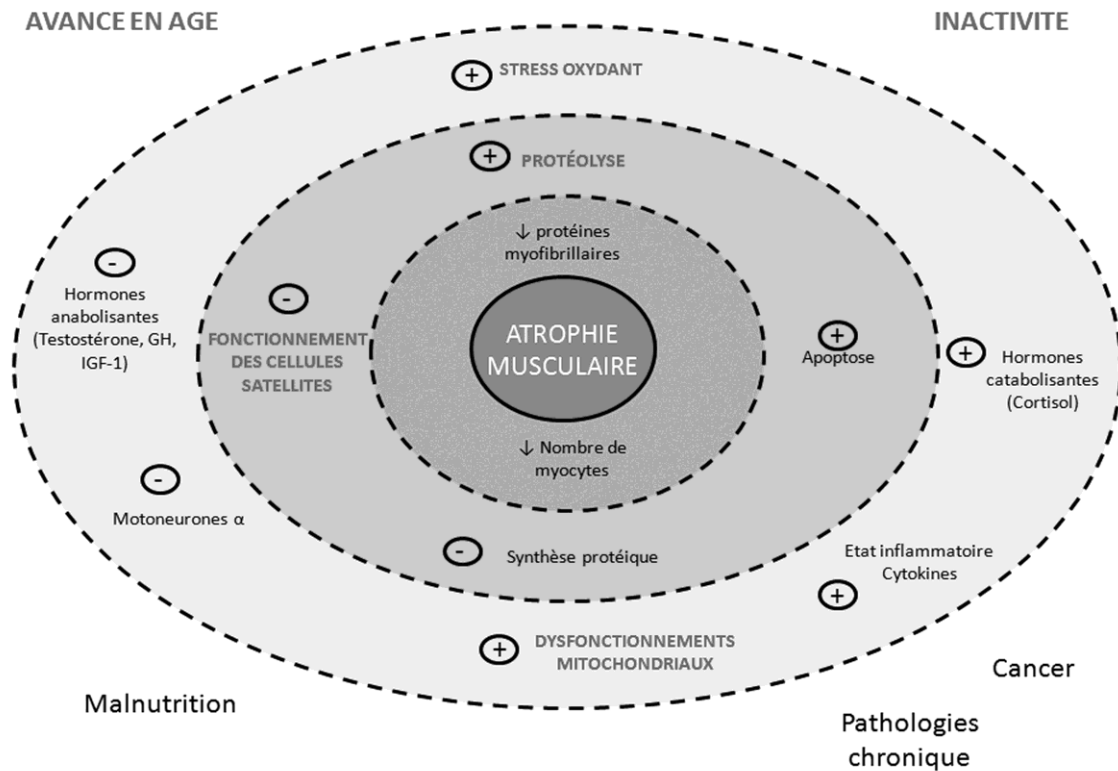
AVANCE EN AGE

INACTIVITE

+ STRESS OXYDANT

+ PROTÉOLYSE

↓ protéines myofibrillaires

- Hormones anabolisantes (Testostérone, GH, IGF-1)

- FONCTIONNEMENT DES CELLULES SATELLITES

ATROPHIE MUSCULAIRE

+ Apoptose

+ Hormones catabolisantes (Cortisol)

↓ Nombre de myocytes

- Motoneurones α

- Synthèse protéique

Etat inflammatoire Cytokines +

+ DYSFONCTIONNEMENTS MITOCHONDRIAUX

Cancer

Malnutrition

Pathologies chronique